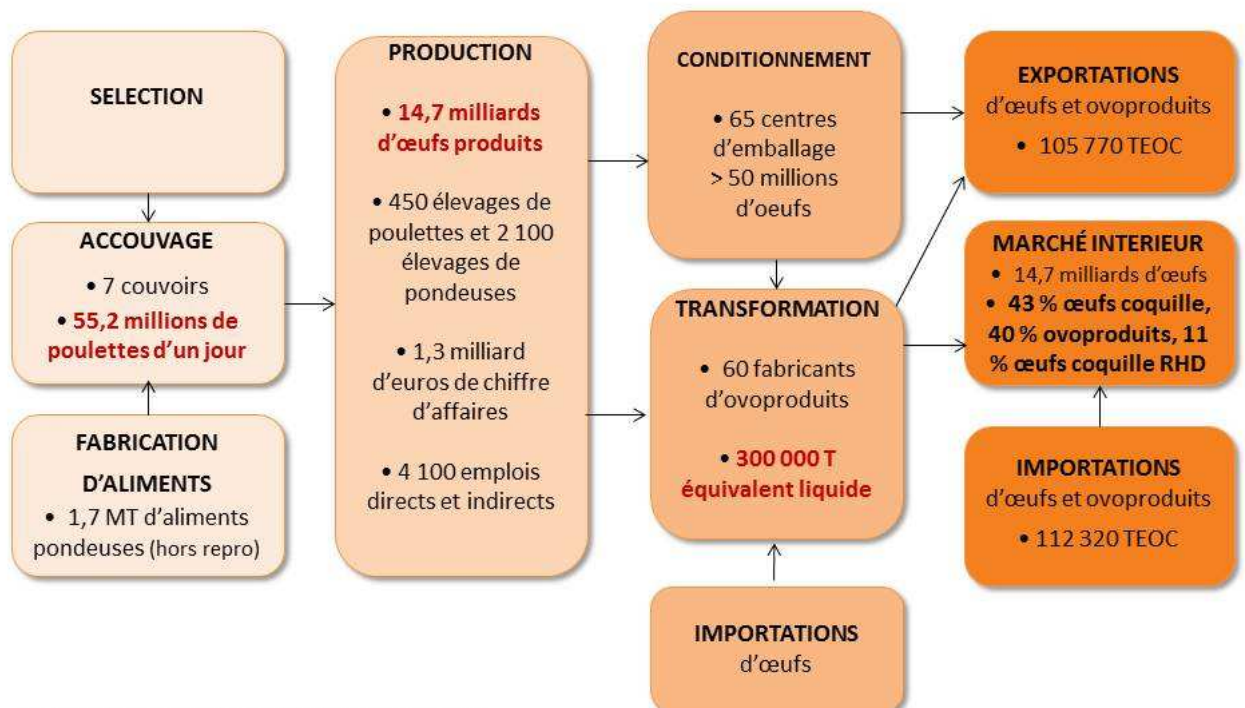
SELECTION

ACCOUVAGE
• 7 couvoirs
• 55,2 millions de poulettes d'un jour

FABRICATION D'ALIMENTS
• 1,7 MT d'aliments pondeuses (hors repro)

PRODUCTION
• 14,7 milliards d'œufs produits
• 450 élevages de poulettes et 2 100 élevages de pondeuses
• 1,3 milliard d'euros de chiffre d'affaires
• 4 100 emplois directs et indirects

CONDITIONNEMENT
• 65 centres d'emballage > 50 millions d'oeufs

TRANSFORMATION
• 60 fabricants d'ovoproduits
• 300 000 T équivalent liquide

IMPORTATIONS
d'œufs

EXPORTATIONS
d'œufs et ovoproduits
• 105 770 TEOC

MARCHÉ INTERIEUR
• 14,7 milliards d'œufs
• 43 % œufs coquille, 40 % ovoproduits, 11 % œufs coquille RHD

IMPORTATIONS
d'œufs et ovoproduits
• 112 320 TEOC